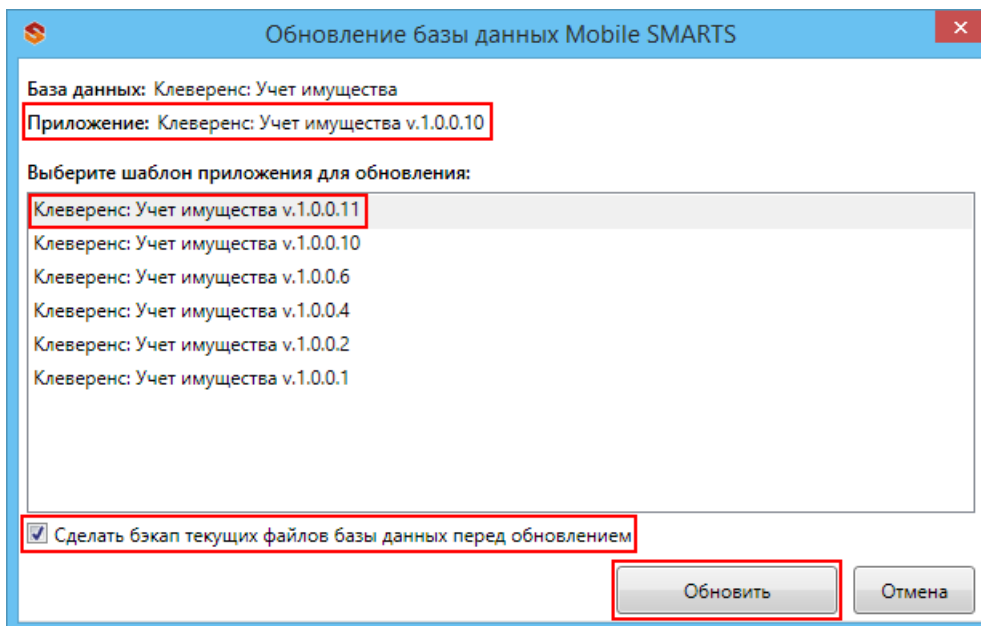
Обновление базы данных Mobile SMARTS

База данных: Клеверенс: Учет имущества
Приложение: Клеверенс: Учет имущества v.1.0.0.10

Выберите шаблон приложения для обновления:

Клеверенс: Учет имущества v.1.0.0.11
Клеверенс: Учет имущества v.1.0.0.10
Клеверенс: Учет имущества v.1.0.0.6
Клеверенс: Учет имущества v.1.0.0.4
Клеверенс: Учет имущества v.1.0.0.2
Клеверенс: Учет имущества v.1.0.0.1

Сделать бэкап текущих файлов базы данных перед обновлением

Обновить
Отмена